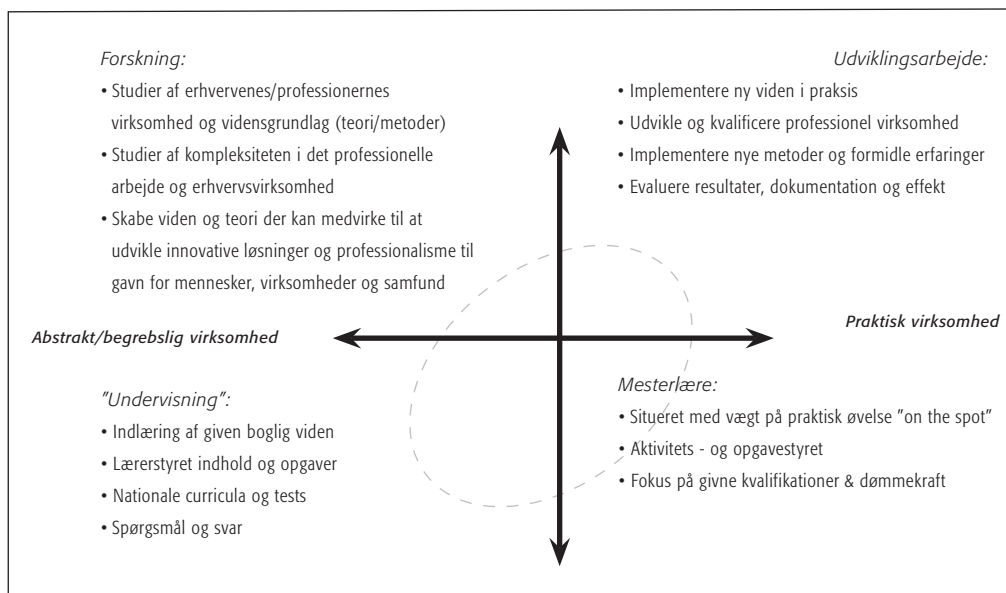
*Forskning:*
• Studier af erhvervenes/professionernes virksomhed og vidensgrundlag (teori/metoder)
• Studier af kompleksiteten i det professionelle arbejde og erhvervsvirksomhed
• Skabe viden og teori der kan medvirke til at udvikle innovative løsninger og professionalisme til gavn for mennesker, virksomheder og samfund

*Udviklingsarbejde:*
• Implementere ny viden i praksis
• Udvikle og kvalificere professionel virksomhed
• Implementere nye metoder og formidle erfaringer
• Evaluere resultater, dokumentation og effekt

*Abstrakt/begrebslig virksomhed*

*Praktisk virksomhed*

*"Undervisning":*
• Indlæring af given boglig viden
• Lærerstyret indhold og opgaver
• Nationale curricula og tests
• Spørgsmål og svar

*Mesterlære:*
• Situeret med vægt på praktisk øvelse "on the spot"
• Aktivitets - og opgavestyret
• Fokus på givne kvalifikationer & dømmekraft